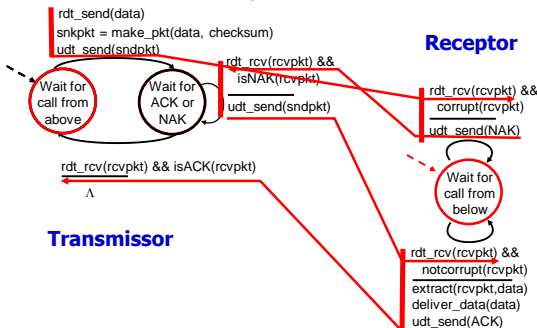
rdt_send(data)
snkpkt = make_pkt(data, checksum)
udt_send(sndpkt)

Wait for call from above

Wait for ACK or NAK

rdt_rcv(rcvpkt) && isNAK(rcvpkt)
udt_send(sndpkt)

Receptor

rdt_rcv(rcvpkt) && corrupt(rcvpkt)
udt_send(NAK)

Wait for call from below

rdt_rcv(rcvpkt) && isACK(rcvpkt)
Λ

Transmissor

rdt_rcv(rcvpkt) && notcorrupt(rcvpkt)
extract(rcvpkt,data)
deliver_data(data)
udt_send(ACK)